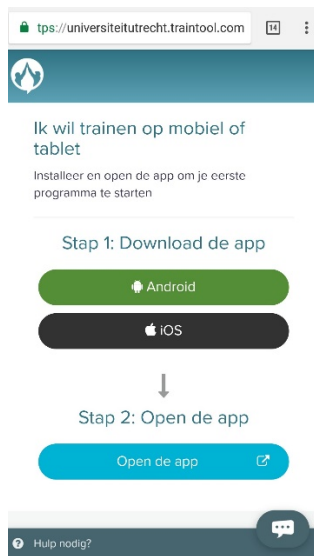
tps://universiteitutrecht.traintool.com 14

Ik wil trainen op mobiel of tablet

Installeer en open de app om je eerste programma te starten

Stap 1: Download de app

Android

iOS

Stap 2: Open de app

Open de app

Hulp nodig?